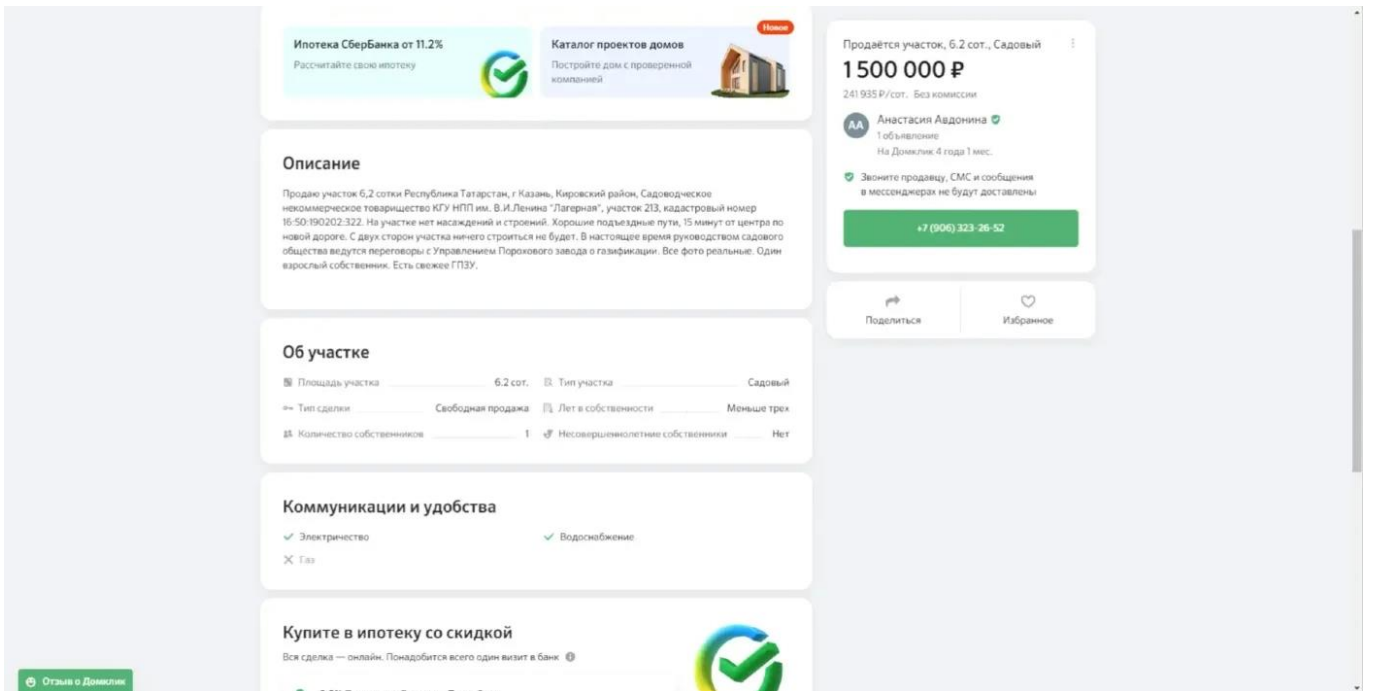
Ипотека СберБанка от 11.2%
Рассчитайте свою ипотеку

Новое
Каталог проектов домов
Постройте дом с проверенной компанией

Описание

Продаю участок 6,2 сотки Республика Татарстан, г Казань, Кировский район, Садоводческое некоммерческое товарищество КГУ НПП им. В.И.Ленина "Лагерная", участок 213, кадастровый номер 16:50:190202:322. На участке нет насаждений и строений. Хорошие подъездные пути, 15 минут от центра по новой дороге. С двух сторон участка ничего строиться не будет. В настоящее время руководством садового общества ведутся переговоры с Управлением Порохового завода о газификации. Все фото реальные. Один взрослый собственник. Есть свежее ГПЗУ.

Об участке

| Площадь участка | 6.2 сот. | Тип участка | Садовый |
|---|---|---|---|
| Тип сделки | Свободная продажа | Лет в собственности | Меньше трех |
| Количество собственников | 1 | Несовершеннолетние собственники | Нет |

Коммуникации и удобства

Электричество
Водоснабжение
Газ

Купите в ипотеку со скидкой
Вся сделка — онлайн. Понадобится всего один визит в банк

Продаётся участок, 6.2 сот., Садовый
1 500 000 ₽
241 935 ₽/сот. Без комиссии

АА
Анастасия Авдонина
1 объявление
На Домклик 4 года 1 мес.

Звоните продавцу, СМС и сообщения в мессенджерах не будут доставлены

+7 (906) 323-26-52

Поделиться
Избранное

Отзыв о Домклик